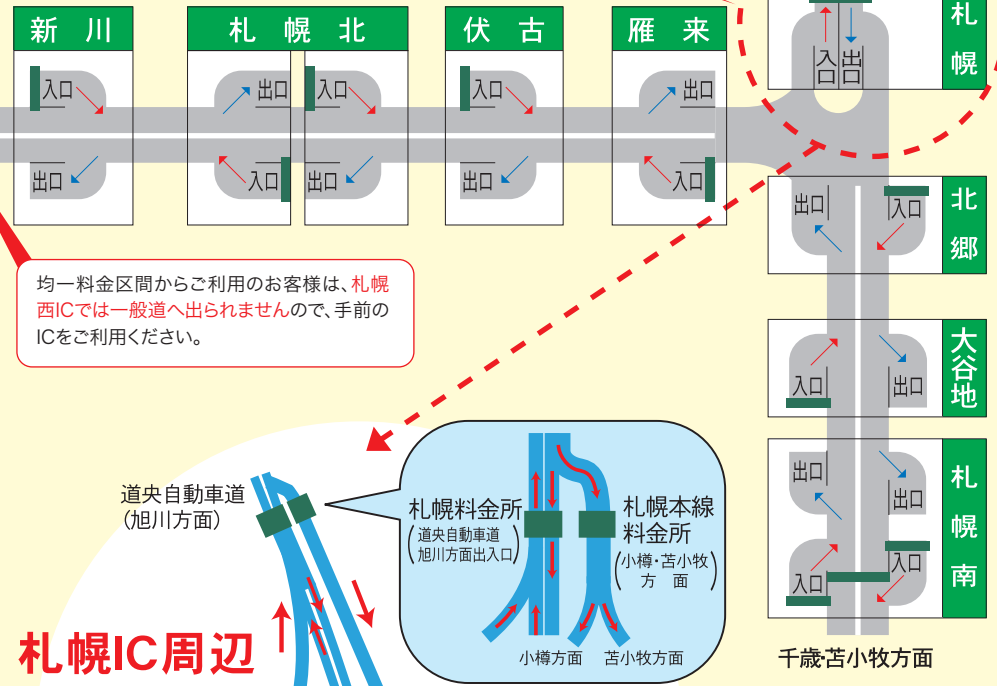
新川

入口

出口

札幌北

出口

入口

入口

出口

伏古

入口

出口

雁来

出口

入口

入口 出口

札幌

北郷

出口

入口

大谷地

入口

出口

札幌南

出口

出口

入口

入口

千歳·苫小牧方面

均一料金区間からご利用のお客様は、札幌西ICでは一般道へ出られませんので、手前のICをご利用ください。

道央自動車道
（旭川方面）

札幌料金所
（道央自動車道旭川方面出入口）

札幌本線料金所
（小樽・苫小牧方面）

小樽方面

苫小牧方面

札幌IC周辺